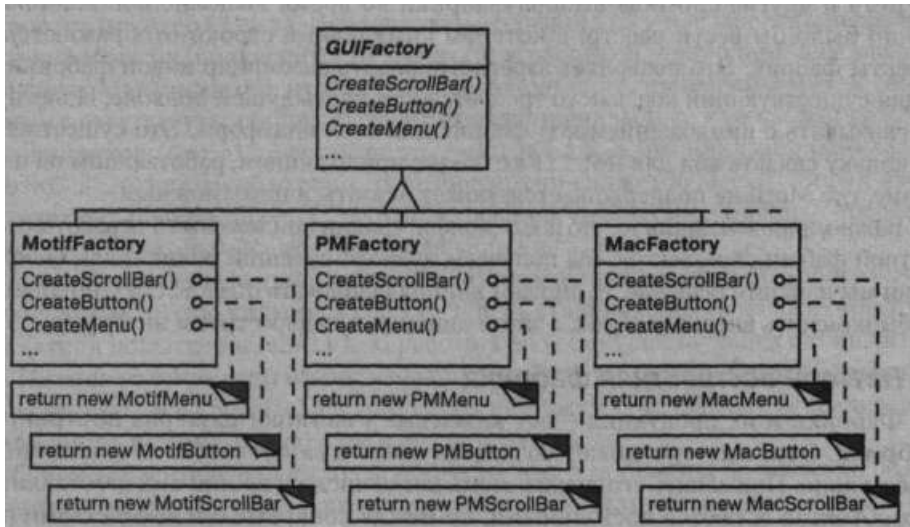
GUIFactory

CreateScrollBar()
CreateButton()
CreateMenu()
...

MotifFactory

CreateScrollBar()
CreateButton()
CreateMenu()
...

PMFactory

CreateScrollBar()
CreateButton()
CreateMenu()
...

MacFactory

CreateScrollBar()
CreateButton()
CreateMenu()
...

return new MotifMenu

return new MotifButton

return new MotifScrollBar

return new PMMenu

return new PMButton

return new PMScrollBar

return new MacMenu

return new MacButton

return new MacScrollBar